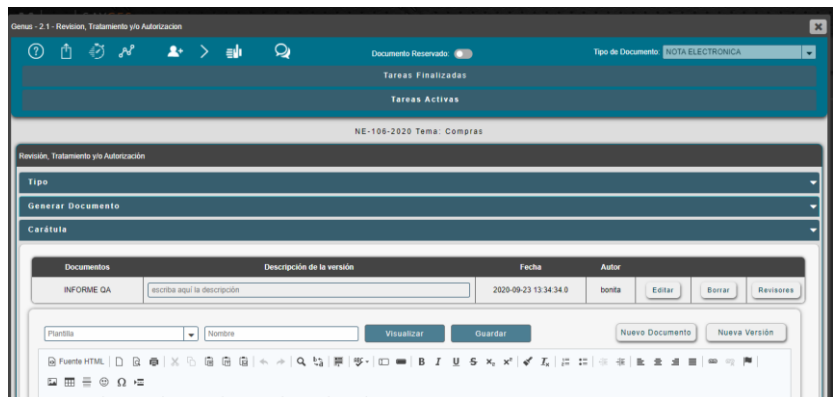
Genus - 2.1 - Revision, Tratamiento y/o Autorizacion

Documento Reservado:

Tipo de Documento: NOTA ELECTRONICA

Tareas Finalizadas

Tareas Activas

NE-106-2020 Tema: Compras

Revisión, Tratamiento y/o Autorización

Tipo

Generar Documento

Carátula

| Documentos | Descripción de la versión | Fecha | Autor | | | |
|---|---|---|---|---|---|---|
| INFORME QA | escriba aquí la descripción | 2020-09-23 13:34:34.0 | bonita | Editar | Borrar | Revisores |

Plantilla

Nombre

Visualizar

Guardar

Nuevo Documento

Nueva Versión

Fuente HTML

B I U S $x_2$ $x^2$ $I_x$

Ω